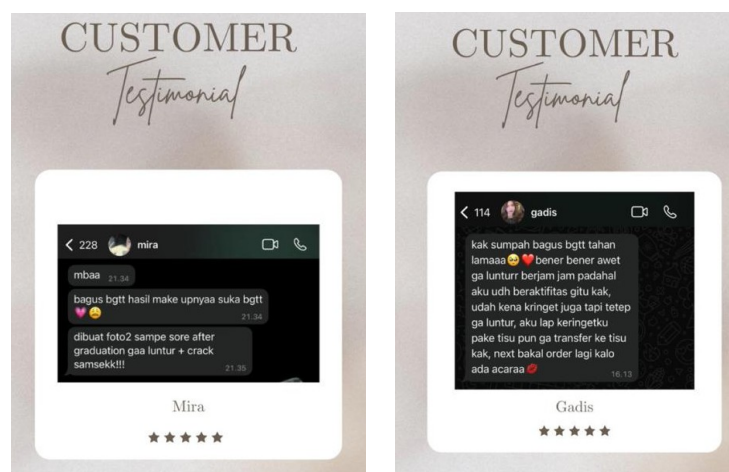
CUSTOMER
Testimonial

< 228 mira

mbaa 21.34

bagus bgtt hasil make upnyaa suka bgtt 💗😩 21.34

dibuat foto2 sampe sore after graduation gaa luntur + crack samsekk!!! 21.35

Mira

★★★★★

CUSTOMER
Testimonial

< 114 gadis

kak sumpah bagus bggt tahan lamaaa🥺❤️ bener bener awet ga lunturr berjam jam padahal aku udh beraktifitas gitu kak, udah kena kringet juga tapi tetep ga luntur, aku lap keringetku pake tisu pun ga transfer ke tisu kak, next bakal order lagi kalo ada acaraa 💋 16.13

Gadis

★★★★★